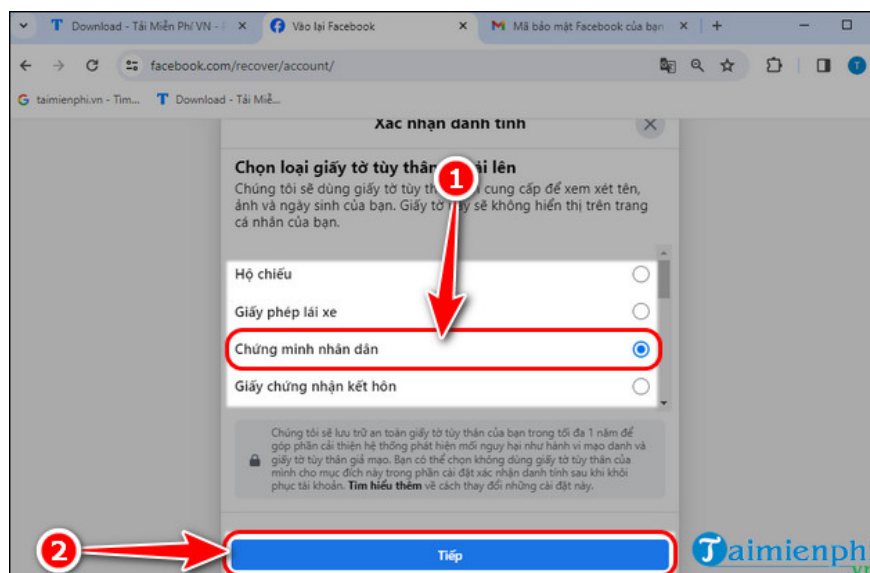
T Download - Tải Miễn Phí VN - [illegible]
Vào lại Facebook
Mã bảo mật Facebook của bạn
+

facebook.com/recover/account/

taimienphi.vn - Tìm...
T Download - Tải Miễ...

Xác nhận danh tính

Chọn loại giấy tờ tùy thân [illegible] tải lên
Chúng tôi sẽ dùng giấy tờ tùy th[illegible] cung cấp để xem xét tên, ảnh và ngày sinh của bạn. Giấy tờ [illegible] sẽ không hiển thị trên trang cá nhân của bạn.

1

Hộ chiếu
Giấy phép lái xe
Chứng minh nhân dân
Giấy chứng nhận kết hôn

Chúng tôi sẽ lưu trữ an toàn giấy tờ tùy thân của bạn trong tối đa 1 năm để góp phần cải thiện hệ thống phát hiện mối nguy hại như hành vi mạo danh và giấy tờ tùy thân giả mạo. Bạn có thể chọn không dùng giấy tờ tùy thân của mình cho mục đích này trong phần cài đặt xác nhận danh tính sau khi khôi phục tài khoản. Tìm hiểu thêm về cách thay đổi những cài đặt này.

2

Tiếp

Taimienph